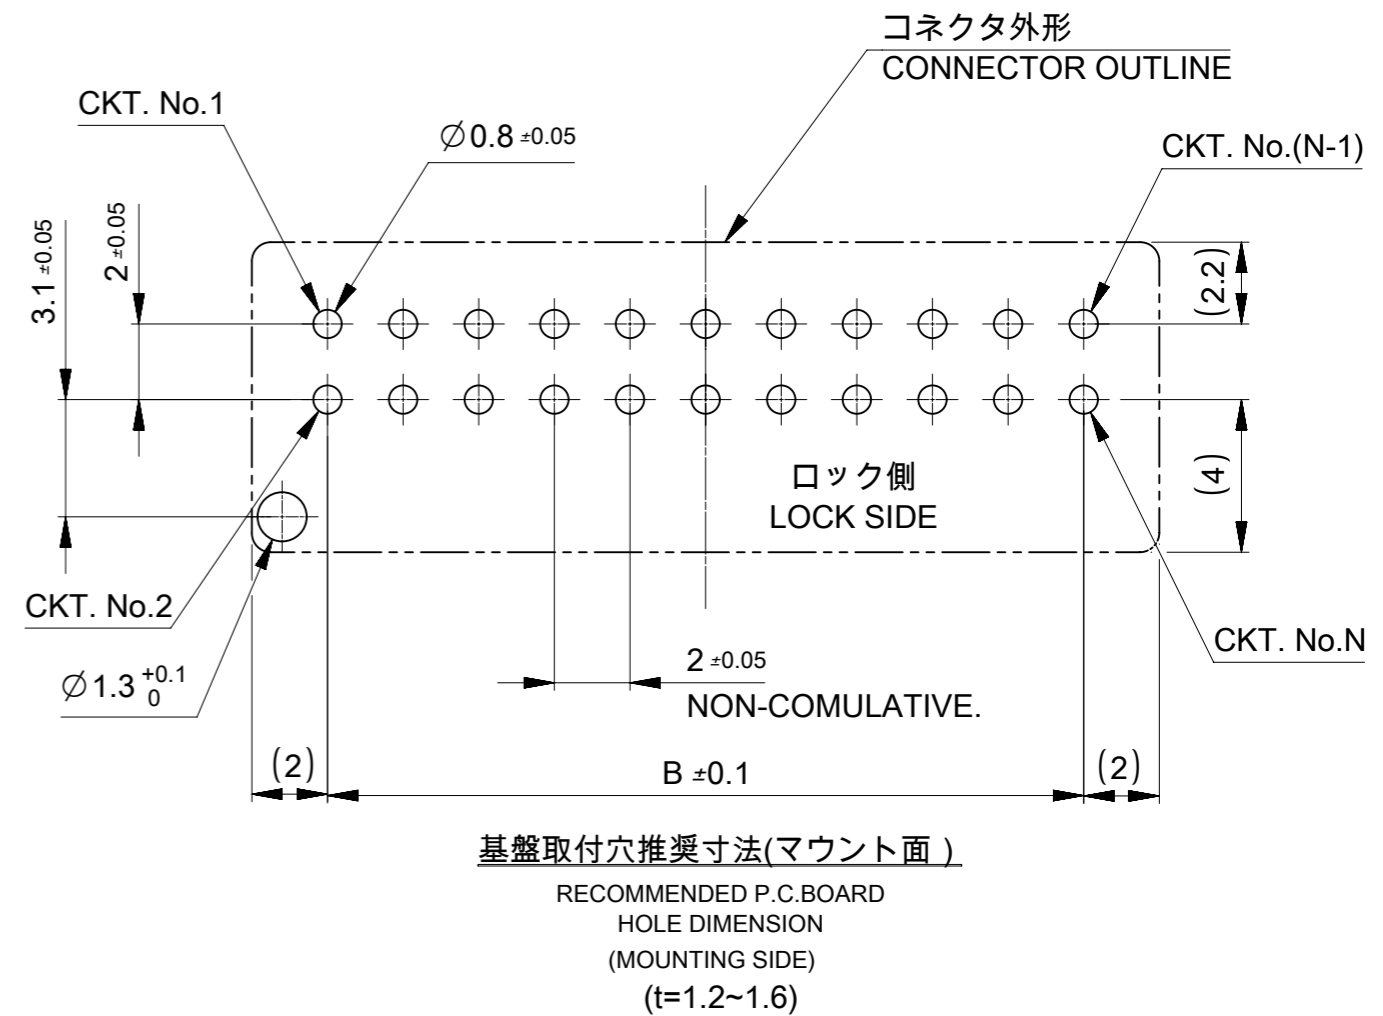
コネクタ外形
CONNECTOR OUTLINE

CKT. No.1

$\varnothing 0.8 \pm 0.05$

CKT. No.(N-1)

$3.1 \pm 0.05$

$2 \pm 0.05$

(2.2)

(4)

ロック側
LOCK SIDE

CKT. No.2

$\varnothing 1.3 ^{+0.1}_{0}$

CKT. No.N

$2 \pm 0.05$
NON-COMULATIVE.

(2)

$B \pm 0.1$

(2)

基盤取付穴推奨寸法(マウント面 )

RECOMMENDED P.C.BOARD
HOLE DIMENSION
(MOUNTING SIDE)
(t=1.2~1.6)